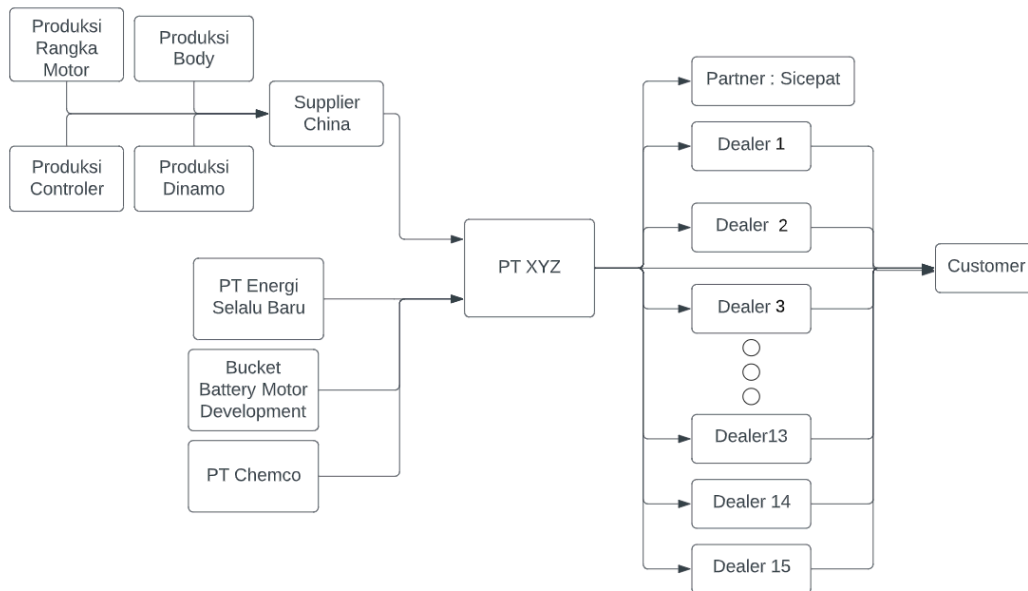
Produksi Rangka Motor

Produksi Body

Produksi Controler

Produksi Dinamo

Supplier China

PT Energi Selalu Baru

Bucket Battery Motor Development

PT Chemco

PT XYZ

Partner : Sicepat

Dealer 1

Dealer 2

Dealer 3

Dealer13

Dealer 14

Dealer 15

Customer